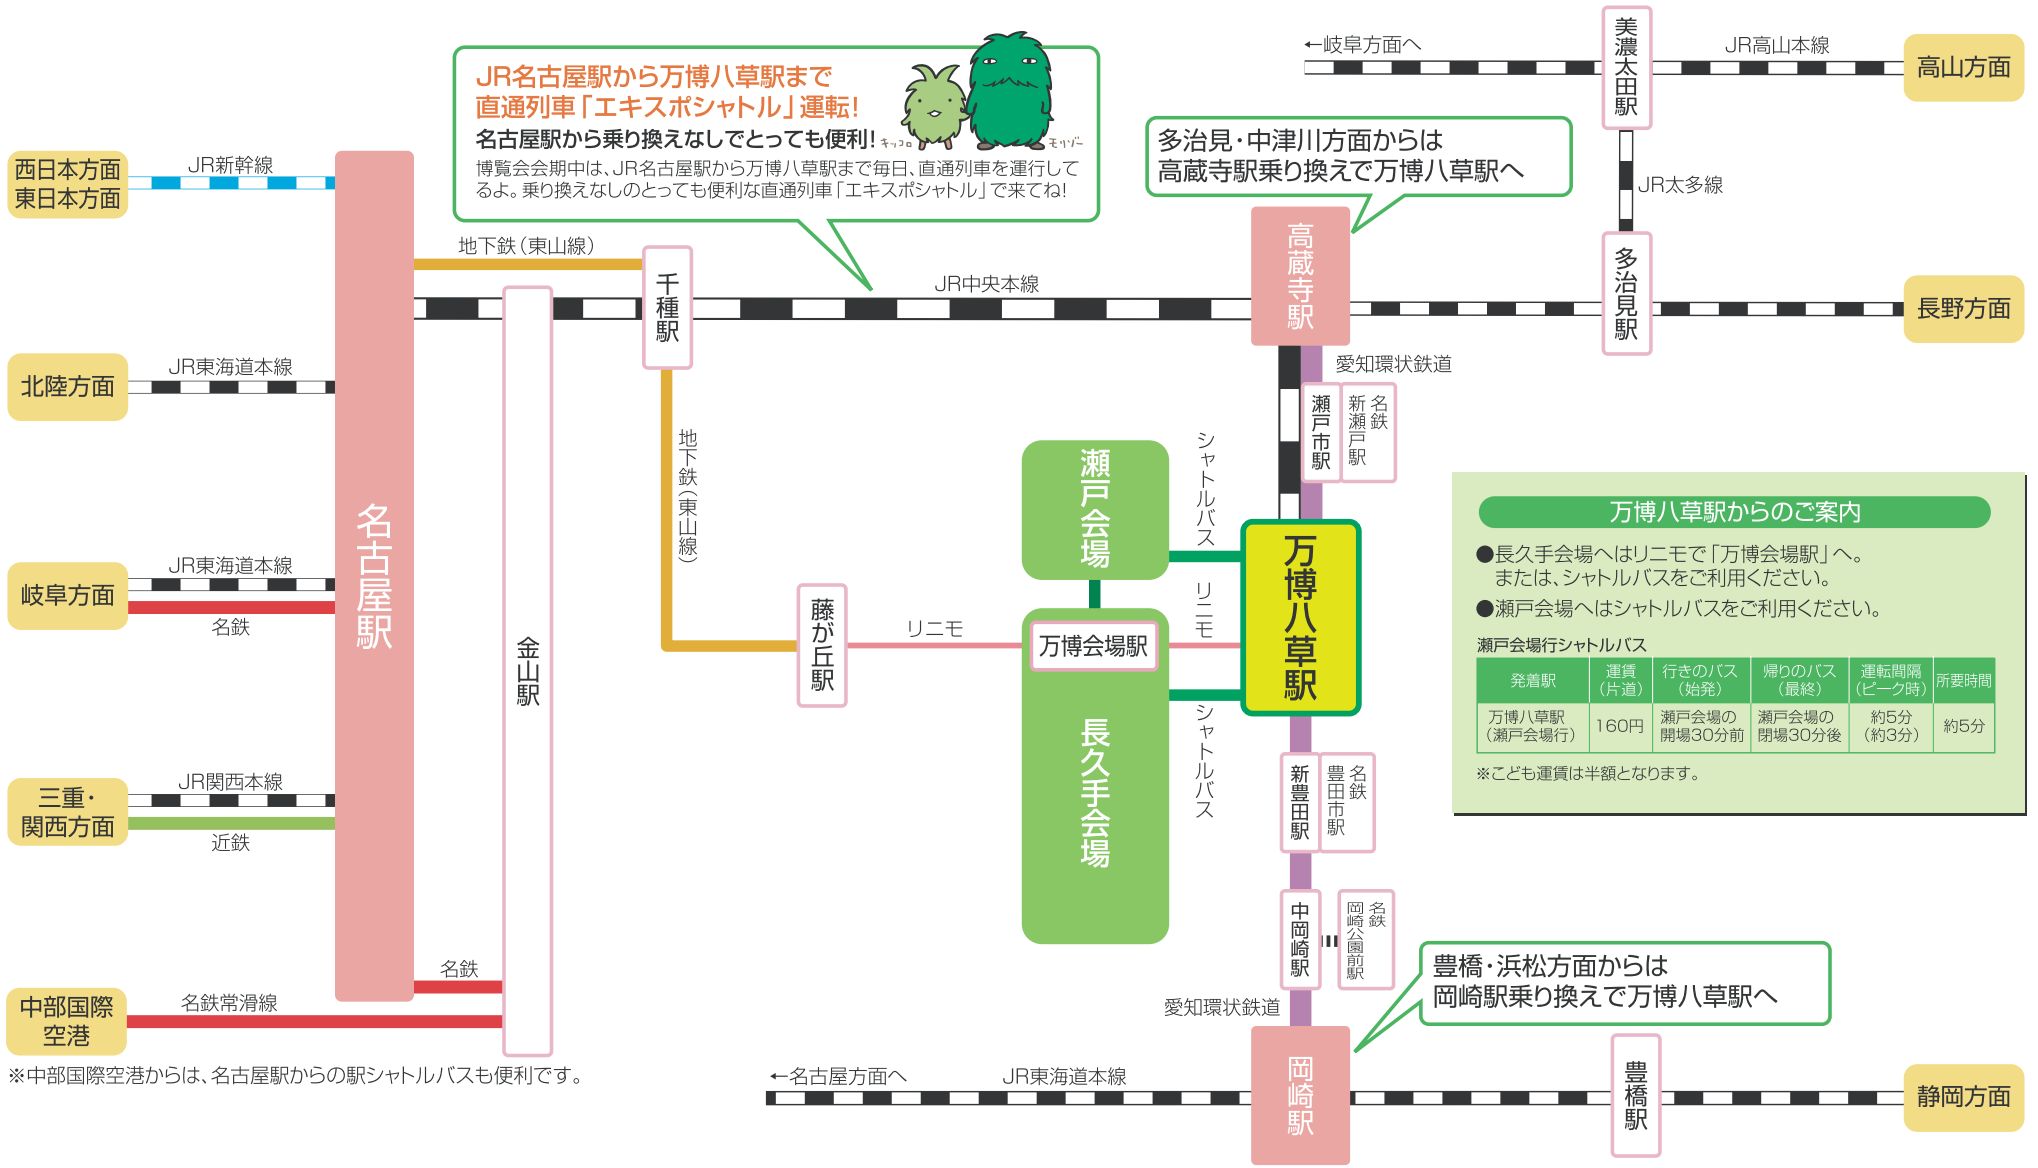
JR名古屋駅から万博八草駅まで
直通列車「エキスポシャトル」運転!
名古屋駅から乗り換えなしでとっても便利!

博覧会会期中は、JR名古屋駅から万博八草駅まで毎日、直通列車を運行してるよ。乗り換えなしのとっても便利な直通列車「エキスポシャトル」で来てね!

キッコロ モリゾー

←岐阜方面へ
美濃太田駅
JR高山本線
高山方面

多治見・中津川方面からは
高蔵寺駅乗り換えで万博八草駅へ

JR太多線

西日本方面
東日本方面
JR新幹線

地下鉄（東山線）
千種駅
JR中央本線
高蔵寺駅
多治見駅
長野方面

北陸方面
JR東海道本線

名古屋駅
金山駅

愛知環状鉄道
瀬戸市駅
名鉄 新瀬戸駅

地下鉄（東山線）

瀬戸会場
シャトルバス

万博八草駅からのご案内
●長久手会場へはリニモで「万博会場駅」へ。
または、シャトルバスをご利用ください。
●瀬戸会場へはシャトルバスをご利用ください。

瀬戸会場行シャトルバス

| 発着駅 | 運賃（片道） | 行きのバス（始発） | 帰りのバス（最終） | 運転間隔（ピーク時） | 所要時間 |
|---|---|---|---|---|---|
| 万博八草駅（瀬戸会場行） | 160円 | 瀬戸会場の開場30分前 | 瀬戸会場の閉場30分後 | 約5分（約3分） | 約5分 |

※こども運賃は半額となります。

岐阜方面
JR東海道本線
名鉄

藤が丘駅
リニモ
万博会場駅
リニモ
万博八草駅

三重・
関西方面
JR関西本線
近鉄

長久手会場
シャトルバス

新豊田駅
名鉄 豊田市駅

中岡崎駅
名鉄 岡崎公園前駅

豊橋・浜松方面からは
岡崎駅乗り換えで万博八草駅へ

名鉄
中部国際空港
名鉄常滑線
愛知環状鉄道

※中部国際空港からは、名古屋駅からの駅シャトルバスも便利です。

←名古屋方面へ
JR東海道本線
岡崎駅
豊橋駅
静岡方面